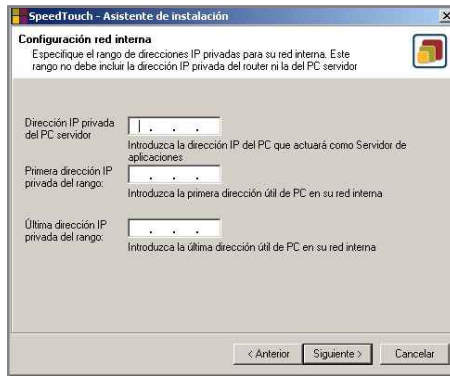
SpeedTouch - Asistente de instalación

Configuración red interna

Especifique el rango de direcciones IP privadas para su red interna. Este rango no debe incluir la dirección IP privada del router ni la del PC servidor

Dirección IP privada del PC servidor

Introduzca la dirección IP del PC que actuará como Servidor de aplicaciones

Primera dirección IP privada del rango:

Introduzca la primera dirección útil de PC en su red interna

Última dirección IP privada del rango:

Introduzca la última dirección útil de PC en su red interna

< Anterior | Siguiente > | Cancelar